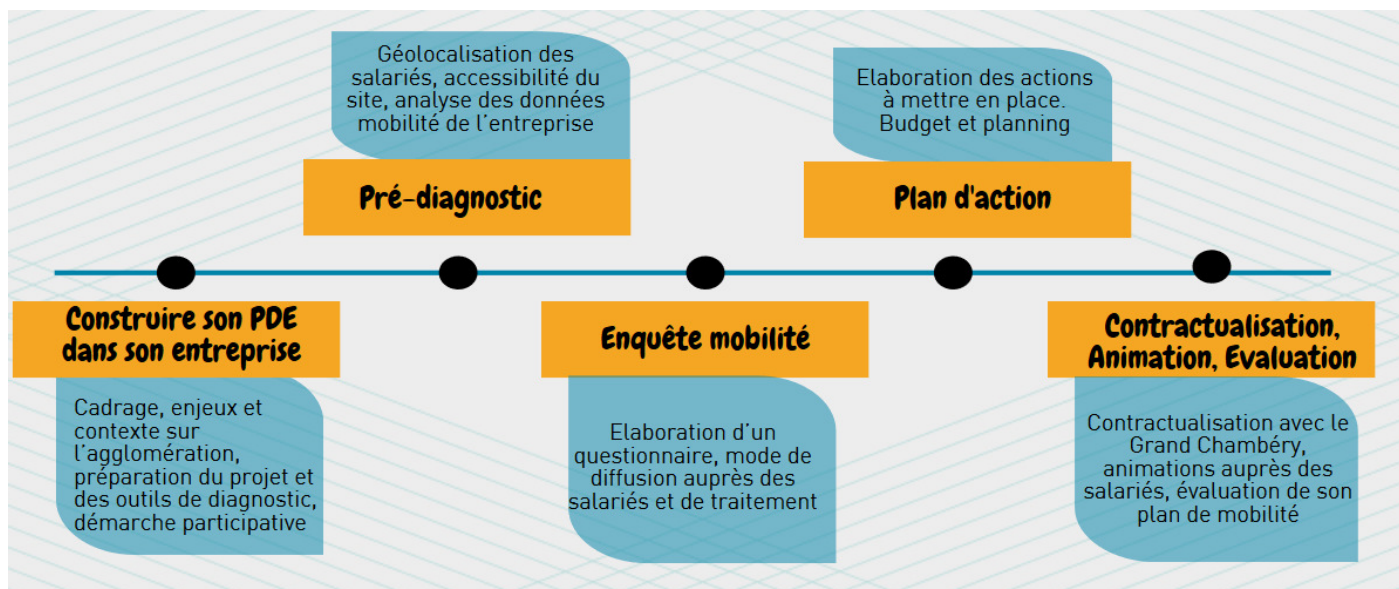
Construire son PDE dans son entreprise

Cadrage, enjeux et contexte sur l'agglomération, préparation du projet et des outils de diagnostic, démarche participative

Géolocalisation des salariés, accessibilité du site, analyse des données mobilité de l'entreprise

Pré-diagnostic

Enquête mobilité

Elaboration d'un questionnaire, mode de diffusion auprès des salariés et de traitement

Elaboration des actions à mettre en place. Budget et planning

Plan d'action

Contractualisation, Animation, Evaluation

Contractualisation avec le Grand Chambéry, animations auprès des salariés, évaluation de son plan de mobilité